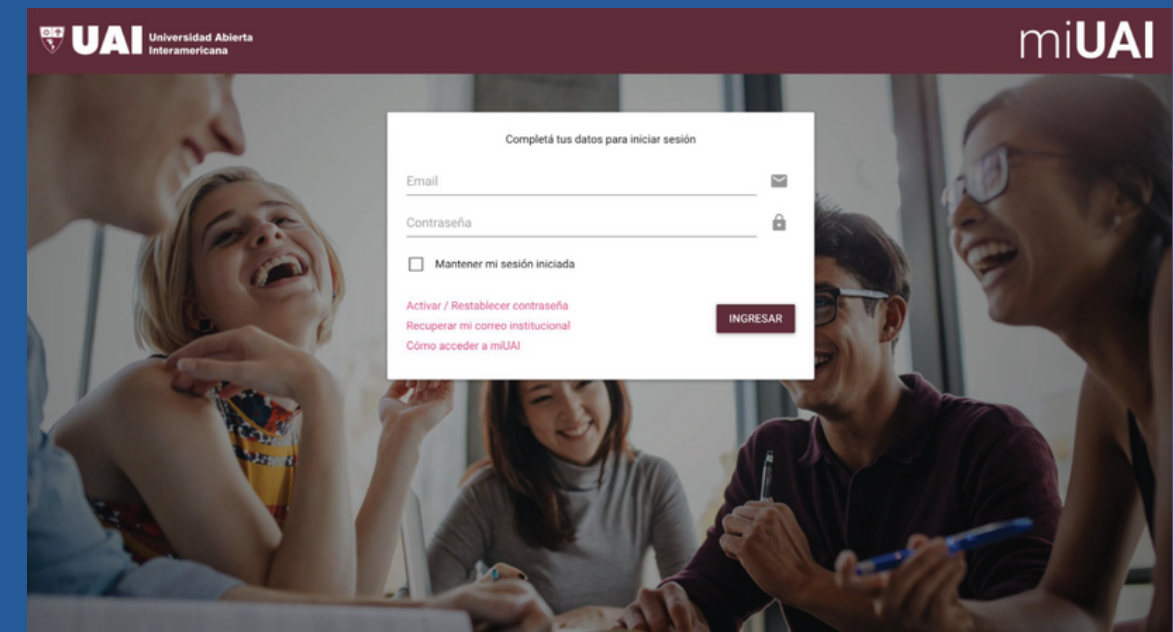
UAI Universidad Abierta Interamericana

miUAI

Completá tus datos para iniciar sesión

Email

Contraseña

Mantener mi sesión iniciada

Activar / Restablecer contraseña
Recuperar mi correo institucional
Cómo acceder a miUAI

INGRESAR